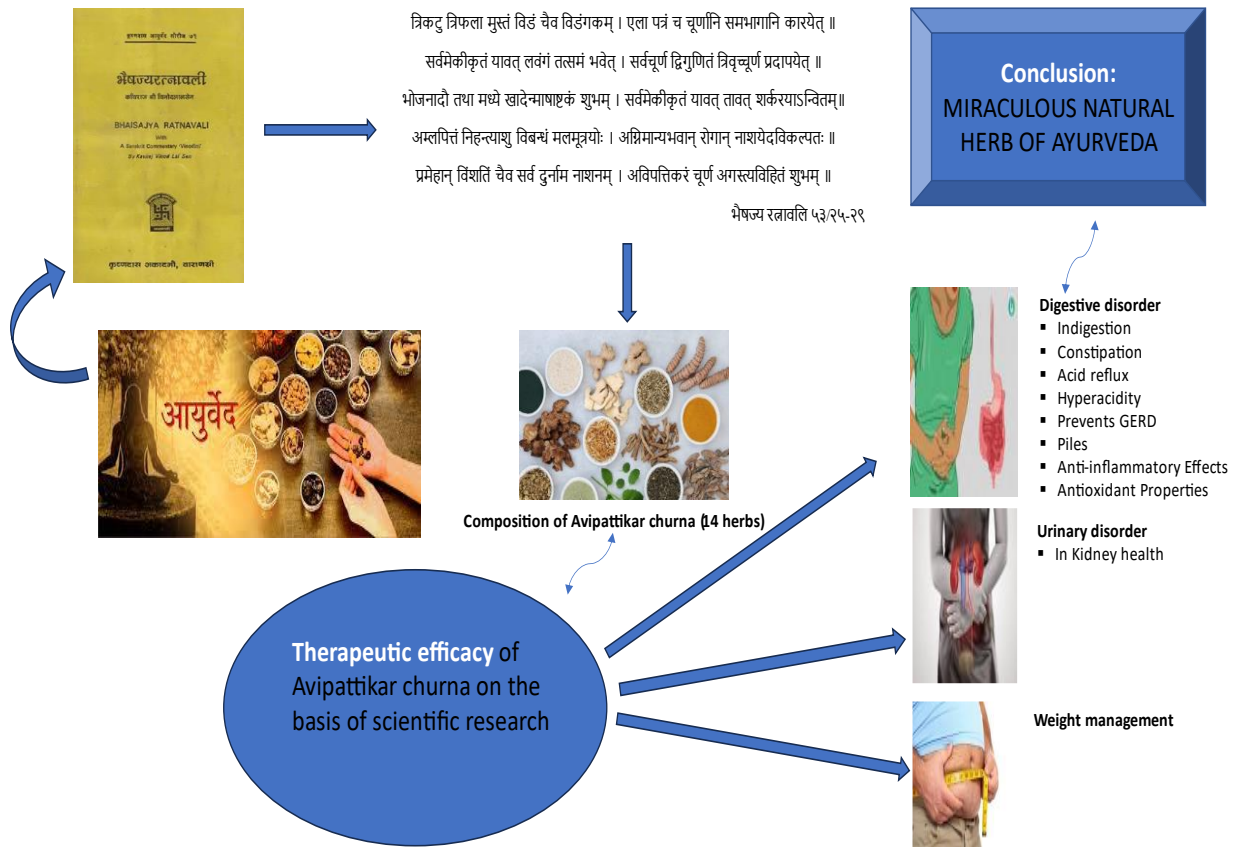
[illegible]

भैषज्यरत्नावली

BHAISAJYA RATNAVALI

A Sanskrit Commentary 'Vimala'
By Kaviraj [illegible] Lal Sen

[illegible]

त्रिकटु त्रिफला मुस्तं विडं चैव विडंगकम् । एला पत्रं च चूर्णानि समभागानि कारयेत् ॥
सर्वमेकीकृतं यावत् लवंगं तत्समं भवेत् । सर्वचूर्ण द्विगुणितं त्रिवृच्चूर्ण प्रदापयेत् ॥
भोजनादौ तथा मध्ये खादेन्माषाष्टकं शुभम् । सर्वमेकीकृतं यावत् तावत् शर्करयाऽन्वितम्॥
अम्लपित्तं निहन्त्याशु विबन्धं मलमूत्रयोः । अग्निमान्द्यभवान् रोगान् नाशयेदविकल्पतः ॥
प्रमेहान् विंशतिं चैव सर्व दुर्नाम नाशनम् । अविपत्तिकरं चूर्ण अगस्त्यविहितं शुभम् ॥
भैषज्य रत्नावलि ५३/२५-२९

Conclusion:
MIRACULOUS NATURAL HERB OF AYURVEDA

आयुर्वेद

Composition of Avipattikar churna (14 herbs)

Digestive disorder
- Indigestion
- Constipation
- Acid reflux
- Hyperacidity
- Prevents GERD
- Piles
- Anti-inflammatory Effects
- Antioxidant Properties

Urinary disorder
- In Kidney health

Therapeutic efficacy of Avipattikar churna on the basis of scientific research

Weight management